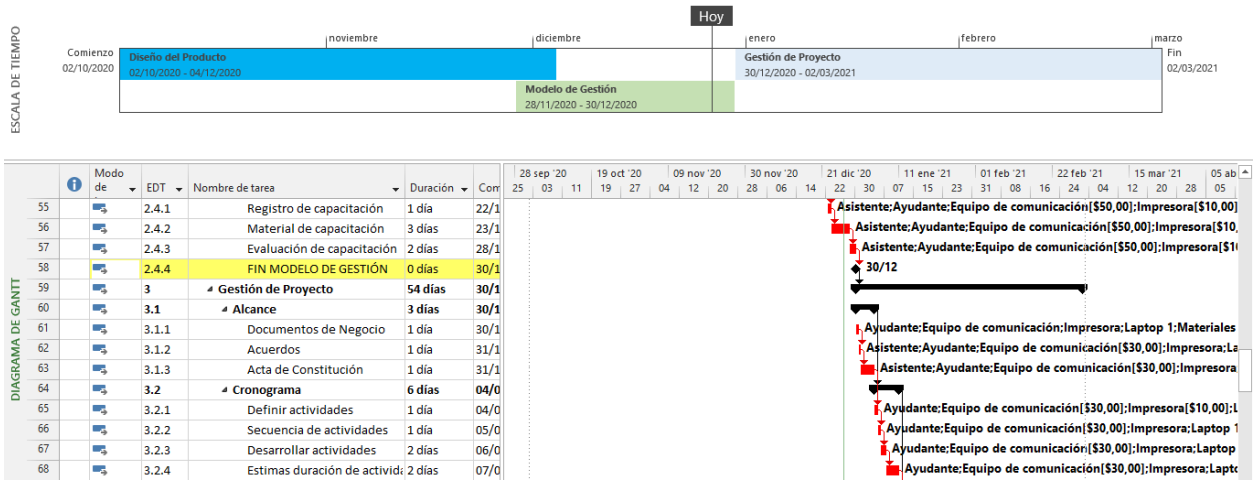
ESCALA DE TIEMPO

Hoy

noviembre | diciembre | enero | febrero | marzo

Comienzo 02/10/2020

Diseño del Producto
02/10/2020 - 04/12/2020

Modelo de Gestión
28/11/2020 - 30/12/2020

Gestión de Proyecto
30/12/2020 - 02/03/2021

Fin 02/03/2021

DIAGRAMA DE GANTT

| | | Modo de | EDT | Nombre de tarea | Duración | Com |
|---|---|---|---|---|---|---|
| 55 | | | 2.4.1 | Registro de capacitación | 1 día | 22/1 |
| 56 | | | 2.4.2 | Material de capacitación | 3 días | 23/1 |
| 57 | | | 2.4.3 | Evaluación de capacitación | 2 días | 28/1 |
| 58 | | | 2.4.4 | FIN MODELO DE GESTIÓN | 0 días | 30/1 |
| 59 | | | 3 | Gestión de Proyecto | 54 días | 30/1 |
| 60 | | | 3.1 | Alcance | 3 días | 30/1 |
| 61 | | | 3.1.1 | Documentos de Negocio | 1 día | 30/1 |
| 62 | | | 3.1.2 | Acuerdos | 1 día | 31/1 |
| 63 | | | 3.1.3 | Acta de Constitución | 1 día | 31/1 |
| 64 | | | 3.2 | Cronograma | 6 días | 04/0 |
| 65 | | | 3.2.1 | Definir actividades | 1 día | 04/0 |
| 66 | | | 3.2.2 | Secuencia de actividades | 1 día | 05/0 |
| 67 | | | 3.2.3 | Desarrollar actividades | 2 días | 06/0 |
| 68 | | | 3.2.4 | Estimas duración de activid | 2 días | 07/0 |

28 sep '20 | 19 oct '20 | 09 nov '20 | 30 nov '20 | 21 dic '20 | 11 ene '21 | 01 feb '21 | 22 feb '21 | 15 mar '21 | 05 ab
25 | 03 | 11 | 19 | 27 | 04 | 12 | 20 | 28 | 06 | 14 | 22 | 30 | 07 | 15 | 23 | 31 | 08 | 16 | 24 | 04 | 12 | 20 | 28 | 05

Asistente;Ayudante;Equipo de comunicación[$50,00];Impresora[$10,00]
Asistente;Ayudante;Equipo de comunicación[$50,00];Impresora[$10,
Asistente;Ayudante;Equipo de comunicación[$50,00];Impresora[$1
30/12
Ayudante;Equipo de comunicación;Impresora;Laptop 1;Materiales
Asistente;Ayudante;Equipo de comunicación[$30,00];Impresora;La
Asistente;Ayudante;Equipo de comunicación[$30,00];Impresora
Ayudante;Equipo de comunicación[$30,00];Impresora[$10,00];L
Ayudante;Equipo de comunicación[$30,00];Impresora;Laptop 1
Ayudante;Equipo de comunicación[$30,00];Impresora;Laptop
Ayudante;Equipo de comunicación[$30,00];Impresora;Lapto